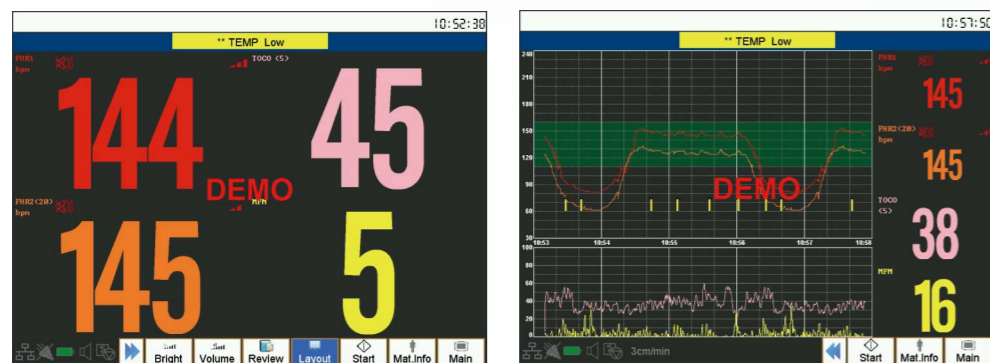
10:52:38

** TEMP Low

FHR1
bpm

TOCO (S)

144

45

DEMO

FHR2(20)
bpm

MFM

145

5

Bright
Volume
Review
Layout
Start
Mat.Info
Main

10:57:50

** TEMP Low

240
210
180
150
120
90
60
30

10:53
10:54
10:55
10:56
10:57
10:58

DEMO

100
80
60
40
20
0

3cm/min

FHR1
bpm

145

FHR2(20)
bpm

145

TOCO
(S)

38

MFM

16

Start
Mat.Info
Main